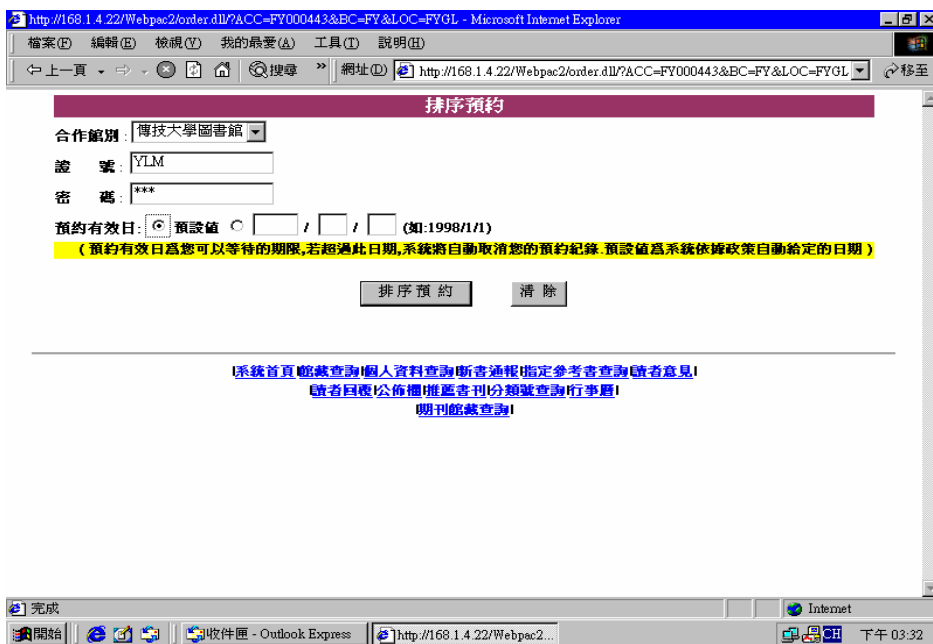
http://168.1.4.22/Webpac2/order.dll/?ACC=FY000443&BC=FY&LOC=FYGL - Microsoft Internet Explorer

檔案(F) 編輯(E) 檢視(V) 我的最愛(A) 工具(T) 說明(H)

上一頁 搜尋 網址(D) http://168.1.4.22/Webpac2/order.dll/?ACC=FY000443&BC=FY&LOC=FYGL 移至

排序預約

合作館別：傳技大學圖書館

證 號：YLM

密 碼：***

預約有效日：預設值 / / (如:1998/1/1)

（預約有效日爲您可以等待的期限,若超過此日期,系統將自動取消您的預約紀錄.預設值爲系統依據政策自動給定的日期）

排序預約 清除

|系統首頁|館藏查詢|個人資料查詢|新書通報|指定參考書查詢|讀者意見|
|讀者園地|公佈欄|推薦書刊|分類號查詢|行事曆|
|期刊館藏查詢|

完成 Internet

開始 收件匣 - Outlook Express http://168.1.4.22/Webpac2... CH 下午 03:32